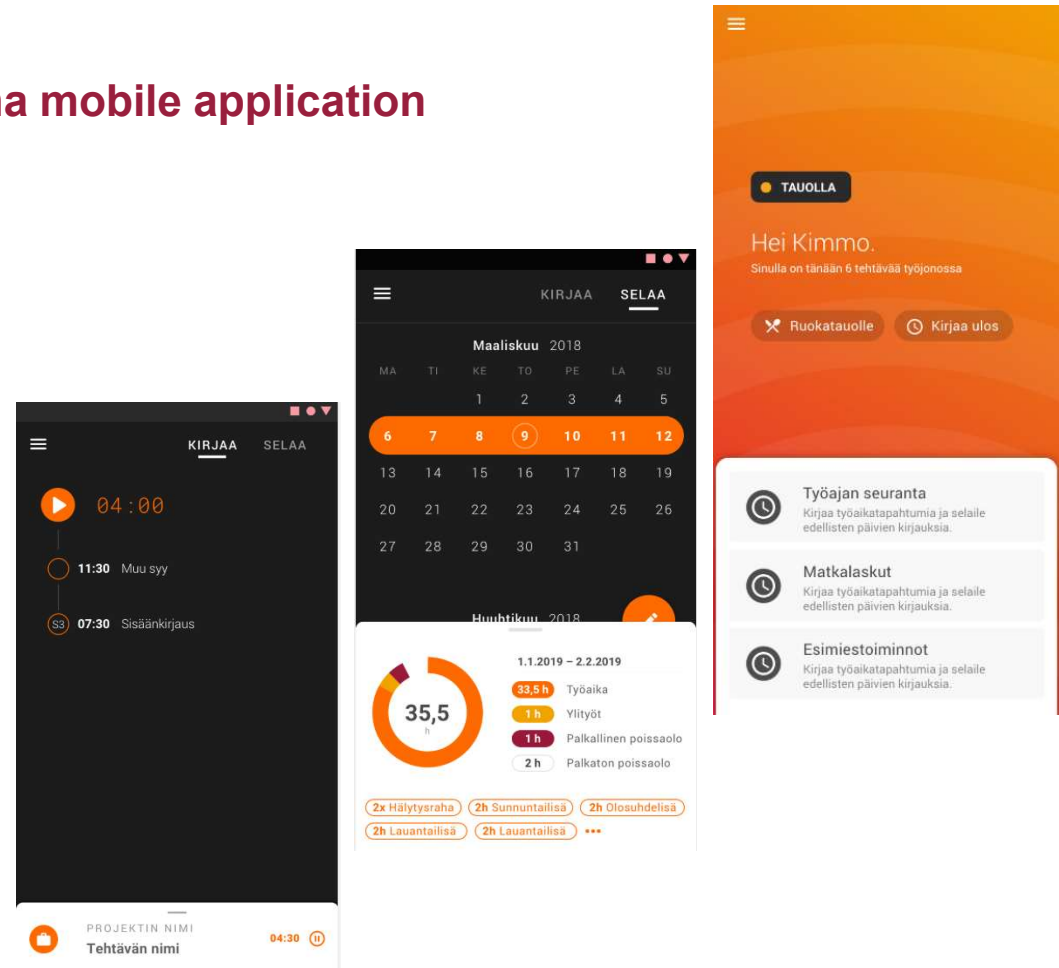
a mobile application

KIRJAA SELAA

04:00

11:30 Muu syy

S3 07:30 Sisäänkirjaus

PROJEKTIN NIMI
Tehtävän nimi
04:30

KIRJAA SELAA

Maaliskuu 2018

| MA | TI | KE | TO | PE | LA | SU |
|---|---|---|---|---|---|---|
| | | 1 | 2 | 3 | 4 | 5 |
| 6 | 7 | 8 | 9 | 10 | 11 | 12 |
| 13 | 14 | 15 | 16 | 17 | 18 | 19 |
| 20 | 21 | 22 | 23 | 24 | 25 | 26 |
| 27 | 28 | 29 | 30 | 31 | | |

Huhtikuu 2018

35,5
h

1.1.2019 – 2.2.2019
33,5 h Työaika
1 h Ylityöt
1 h Palkallinen poissaolo
2 h Palkaton poissaolo

2x Hälytysraha 2h Sunnuntailisä 2h Olosuhdelisä
2h Lauantailisä 2h Lauantailisä •••

TAUOLLA

Hei Kimmo.
Sinulla on tänään 6 tehtävää työjonossa

Ruokatauolle Kirjaa ulos

Työajan seuranta
Kirjaa työaikatapahtumia ja selaile edellisten päivien kirjauksia.

Matkalaskut
Kirjaa työaikatapahtumia ja selaile edellisten päivien kirjauksia.

Esimiestoiminnot
Kirjaa työaikatapahtumia ja selaile edellisten päivien kirjauksia.